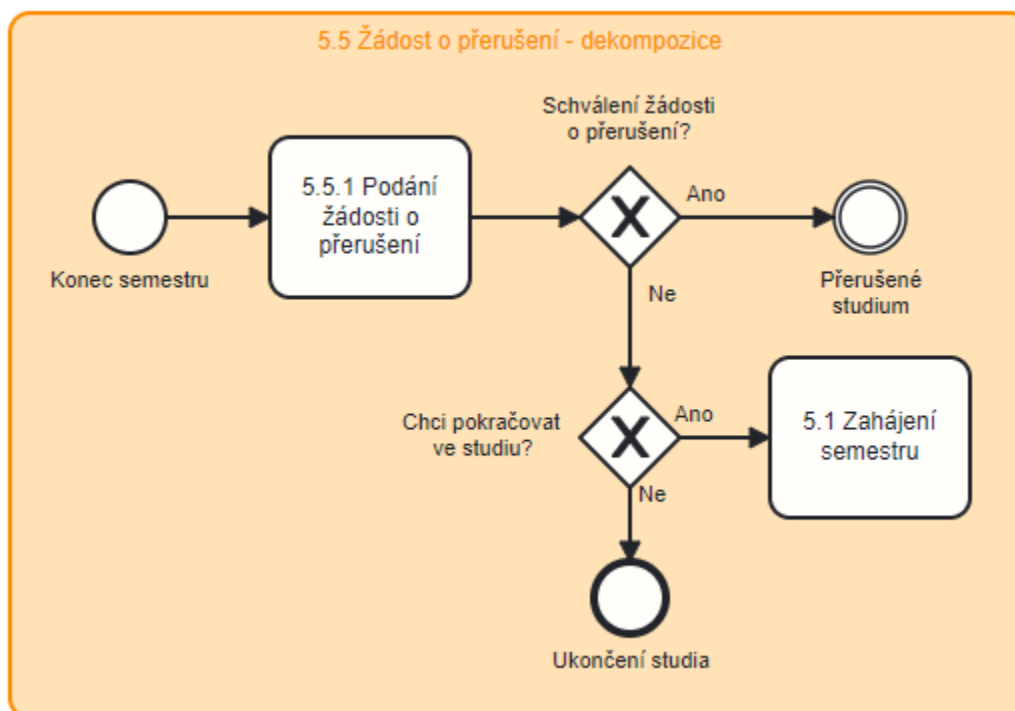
5.5 Žádost o přerušení - dekompozice

Schválení žádosti o přerušení?

5.5.1 Podání žádosti o přerušení

Ano

Konec semestru

Přerušené studium

Ne

Chci pokračovat ve studiu?

Ano

5.1 Zahájení semestru

Ne

Ukončení studia